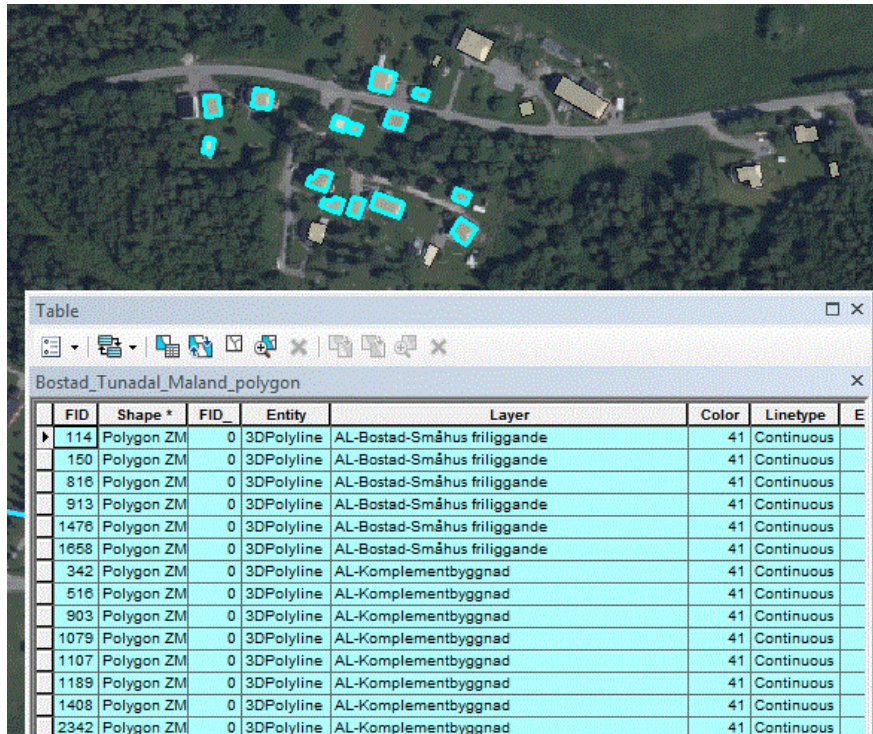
Table

Bostad_Tunadal_Maland_polygon

| FID | Shape * | FID_ | Entity | Layer | Color | Linetype | E |
|---|---|---|---|---|---|---|---|
| 114 | Polygon ZM | 0 | 3DPolyline | AL-Bostad-Småhus friliggande | 41 | Continuous | |
| 150 | Polygon ZM | 0 | 3DPolyline | AL-Bostad-Småhus friliggande | 41 | Continuous | |
| 816 | Polygon ZM | 0 | 3DPolyline | AL-Bostad-Småhus friliggande | 41 | Continuous | |
| 913 | Polygon ZM | 0 | 3DPolyline | AL-Bostad-Småhus friliggande | 41 | Continuous | |
| 1476 | Polygon ZM | 0 | 3DPolyline | AL-Bostad-Småhus friliggande | 41 | Continuous | |
| 1658 | Polygon ZM | 0 | 3DPolyline | AL-Bostad-Småhus friliggande | 41 | Continuous | |
| 342 | Polygon ZM | 0 | 3DPolyline | AL-Komplementbyggnad | 41 | Continuous | |
| 516 | Polygon ZM | 0 | 3DPolyline | AL-Komplementbyggnad | 41 | Continuous | |
| 903 | Polygon ZM | 0 | 3DPolyline | AL-Komplementbyggnad | 41 | Continuous | |
| 1079 | Polygon ZM | 0 | 3DPolyline | AL-Komplementbyggnad | 41 | Continuous | |
| 1107 | Polygon ZM | 0 | 3DPolyline | AL-Komplementbyggnad | 41 | Continuous | |
| 1189 | Polygon ZM | 0 | 3DPolyline | AL-Komplementbyggnad | 41 | Continuous | |
| 1408 | Polygon ZM | 0 | 3DPolyline | AL-Komplementbyggnad | 41 | Continuous | |
| 2342 | Polygon ZM | 0 | 3DPolyline | AL-Komplementbyggnad | 41 | Continuous | |